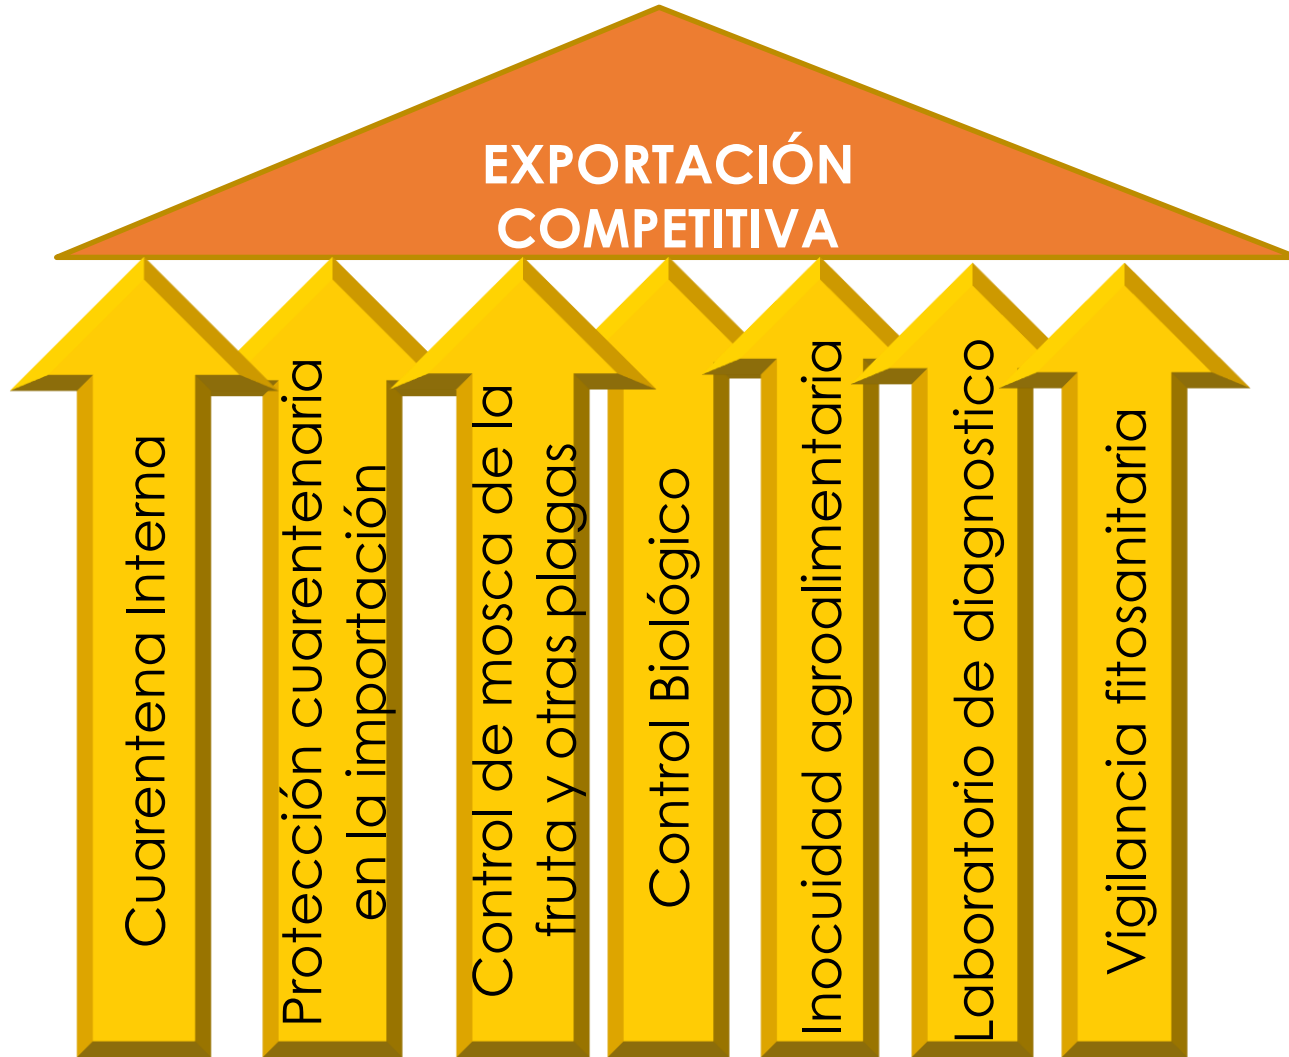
EXPORTACIÓN COMPETITIVA

Cuarentena Interna

Protección cuarentenaria en la importación

Control de mosca de la fruta y otras plagas

Control Biológico

Inocuidad agroalimentaria

Laboratorio de diagnostico

Vigilancia fitosanitaria